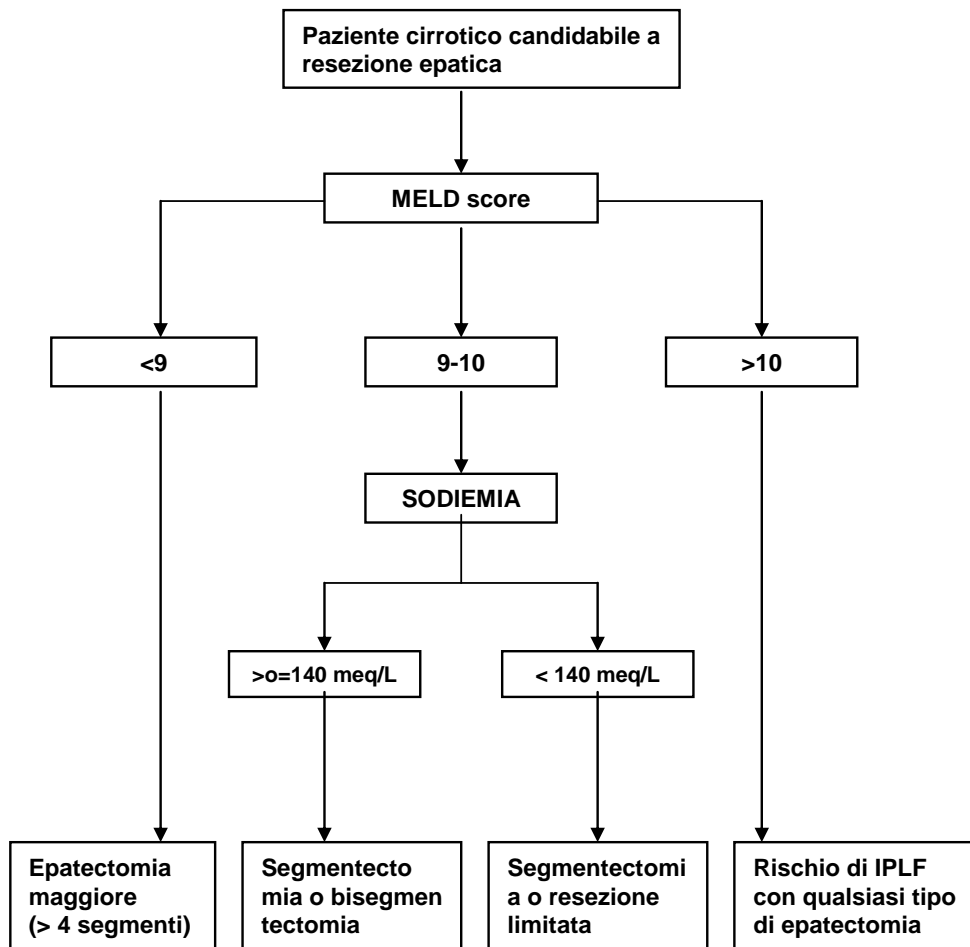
Paziente cirrotico candidabile a resezione epatica

MELD score

<9

9-10

>10

SODIEMIA

>o=140 meq/L

< 140 meq/L

Epatectomia maggiore (> 4 segmenti)

Segmentecto mia o bisegmen tectomia

Segmentectomi a o resezione limitata

Rischio di IPLF con qualsiasi tipo di epatectomia